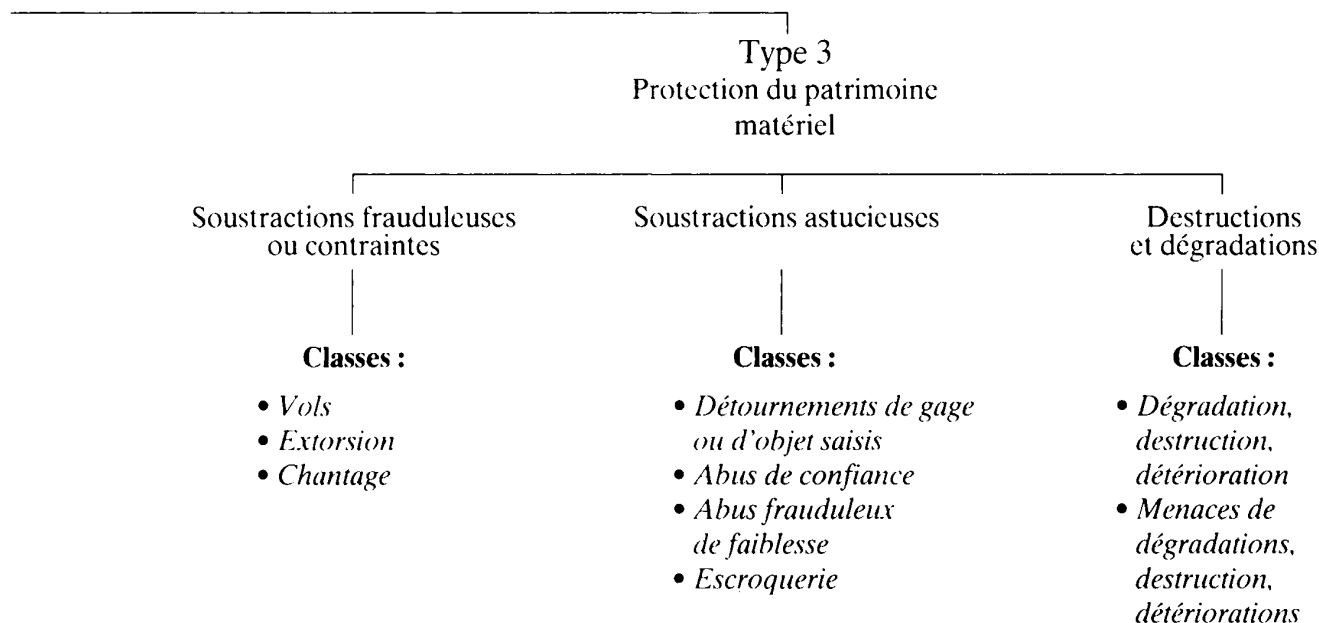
Type 3
Protection du patrimoine matériel

Soustractions frauduleuses ou contraintes

Classes :

• Vols
• Extorsion
• Chantage

Soustractions astucieuses

Classes :

• Détournements de gage ou d'objet saisis
• Abus de confiance
• Abus frauduleux de faiblesse
• Escroquerie

Destructions et dégradations

Classes :

• Dégradation, destruction, détérioration
• Menaces de dégradations, destruction, détériorations